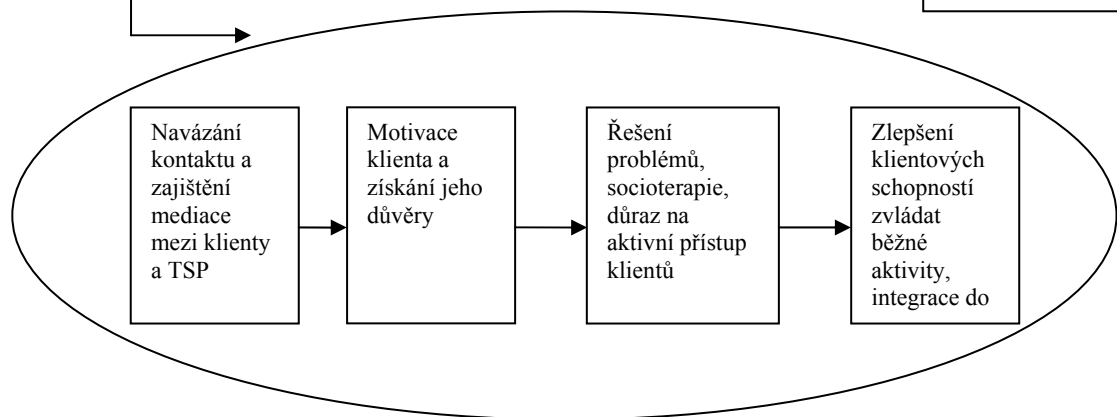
Navázání kontaktu a zajištění mediace mezi klienty a TSP

Motivace klienta a získání jeho důvěry

Řešení problémů, socioterapie, důraz na aktivní přístup klientů

Zlepšení klientových schopností zvládat běžné aktivity, integrace do